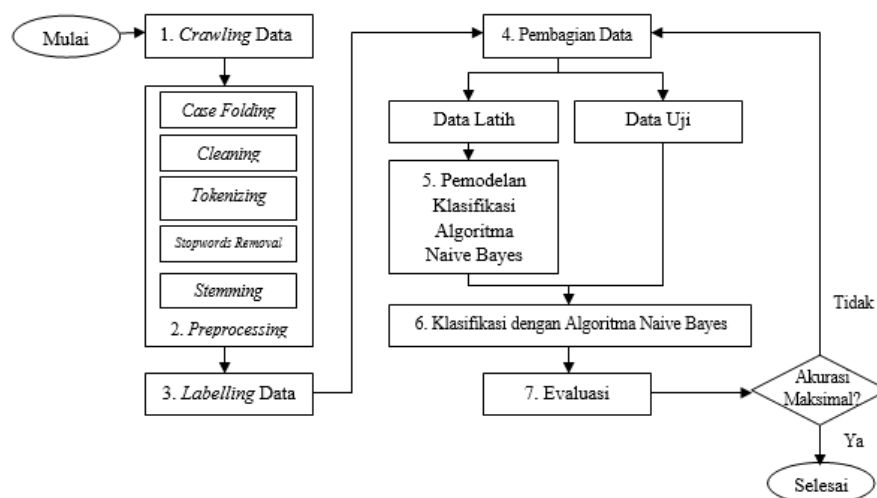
Mulai

1. Crawling Data

Case Folding

Cleaning

Tokenizing

Stopwords Removal

Stemming

2. Preprocessing

3. Labelling Data

4. Pembagian Data

Data Latih

Data Uji

5. Pemodelan Klasifikasi Algoritma Naive Bayes

6. Klasifikasi dengan Algoritma Naive Bayes

7. Evaluasi

Akurasi Maksimal?

Tidak

Ya

Selesai